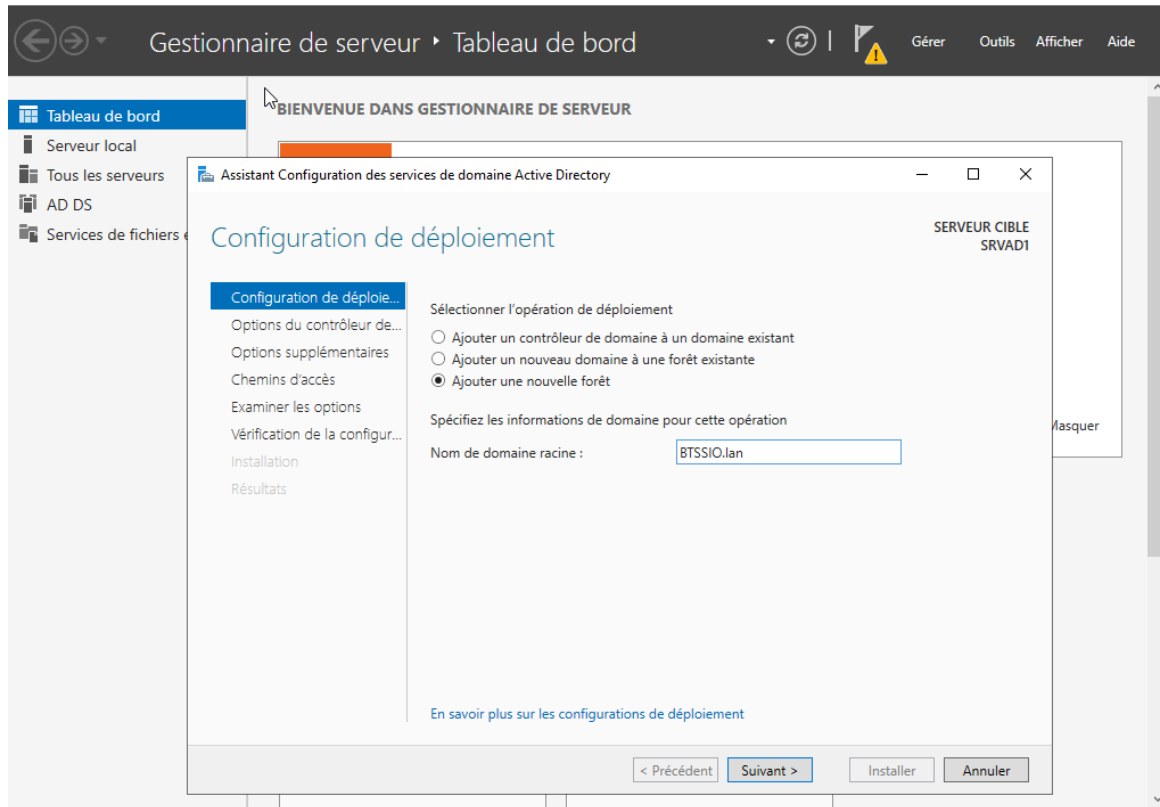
Gestionnaire de serveur ‣ Tableau de bord

Gérer Outils Afficher Aide

Tableau de bord
Serveur local
Tous les serveurs
AD DS
Services de fichiers e

BIENVENUE DANS GESTIONNAIRE DE SERVEUR

Masquer

Assistant Configuration des services de domaine Active Directory

Configuration de déploiement

SERVEUR CIBLE
SRVAD1

Configuration de déploie...
Options du contrôleur de...
Options supplémentaires
Chemins d'accès
Examiner les options
Vérification de la configur...
Installation
Résultats

Sélectionner l'opération de déploiement
Ajouter un contrôleur de domaine à un domaine existant
Ajouter un nouveau domaine à une forêt existante
Ajouter une nouvelle forêt

Spécifiez les informations de domaine pour cette opération
Nom de domaine racine : BTSSIO.lan

En savoir plus sur les configurations de déploiement

< Précédent Suivant > Installer Annuler